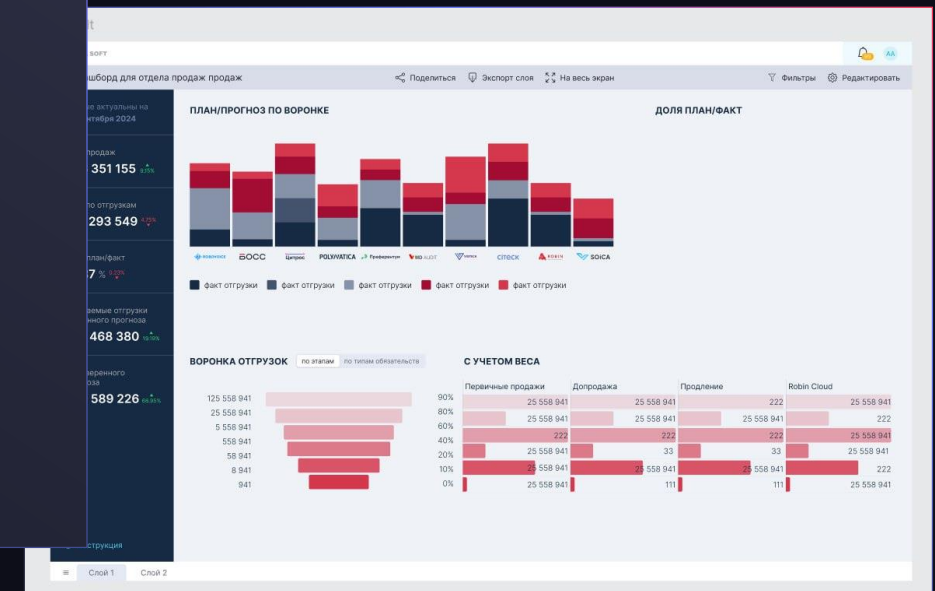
SOFT

АА

шборд для отдела продаж продаж

Поделиться Экспорт слоя На весь экран

Фильтры Редактировать

е актуальны на нтября 2024

продаж
351 155 ▲

по отгрузкам
293 549 ▲

план/факт
7 % ▲

емые отгрузки нного прогноза
468 380 ▲

веренного оза
589 226 ▲

струкция

ПЛАН/ПРОГНОЗ ПО ВОРОНКЕ

ДОЛЯ ПЛАН/ФАКТ

БОСС Ципрос POLYVIATICA Профит SIG AUDIT CITECK ROBIN SOICA

факт отгрузки факт отгрузки факт отгрузки факт отгрузки факт отгрузки

ВОРОНКА ОТГРУЗОК по этапам по типам обязательств

125 558 941
25 558 941
5 558 941
558 941
58 941
8 941
941

С УЧЕТОМ ВЕСА

| | Первичные продажи | Допродажа | Продление | Robin Cloud |
|---|---|---|---|---|
| 90% | 25 558 941 | 25 558 941 | 222 | 25 558 941 |
| 80% | 25 558 941 | 25 558 941 | 25 558 941 | 222 |
| 60% | 222 | 222 | 222 | 25 558 941 |
| 40% | 25 558 941 | 33 | 33 | 25 558 941 |
| 20% | 25 558 941 | 25 558 941 | 25 558 941 | 222 |
| 10% | 25 558 941 | 111 | 111 | 25 558 941 |

0%

Слой 1 Слой 2